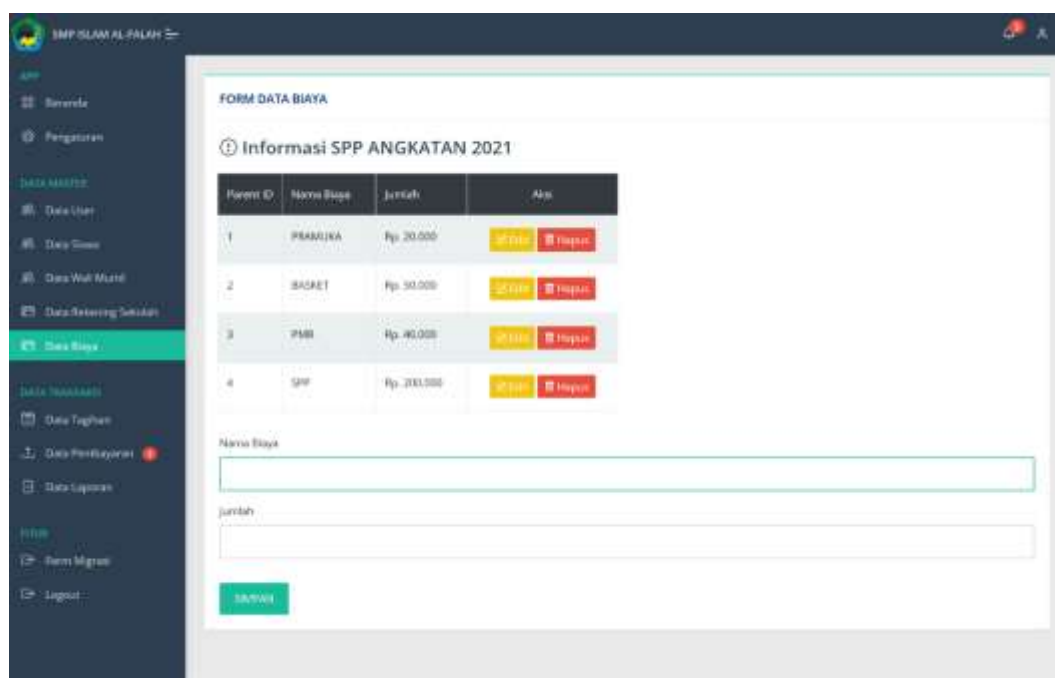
SMP ISLAM AL-FALAH

APP
Beranda
Pengaturan

DATA MASTER
Data User
Data Siswa
Data Wali Murid
Data Rekening Sekolah
Data Biaya

DATA TRANSAKSI
Data Tagihan
Data Pembayaran
Data Laporan

FITUR
Form Migrasi
Logout

FORM DATA BIAYA

Informasi SPP ANGKATAN 2021

| Parent ID | Nama Biaya | Jumlah | Aksi |
|---|---|---|---|
| 1 | PRAMUKA | Rp. 20.000 | Edit Hapus |
| 2 | BASKET | Rp. 50.000 | Edit Hapus |
| 3 | PMR | Rp. 40.000 | Edit Hapus |
| 4 | SPP | Rp. 200.000 | Edit Hapus |

Nama Biaya

Jumlah

SIMPAN